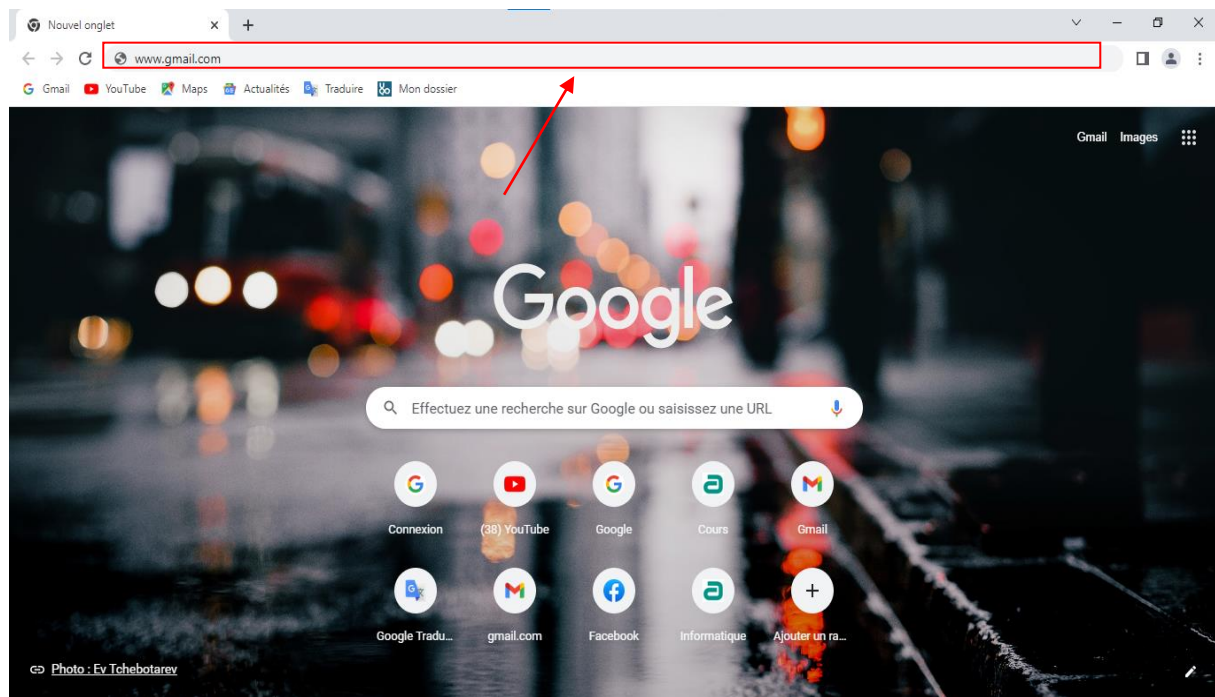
Nouvel onglet
www.gmail.com
Gmail YouTube Maps Actualités Traduire Mon dossier
Gmail Images
Google
Effectuez une recherche sur Google ou saisissez une URL
Connexion
(38) YouTube
Google
Cours
Gmail
Google Tradu...
gmail.com
Facebook
Informatique
Ajouter un ra...
Photo : Ev Tchebotarev